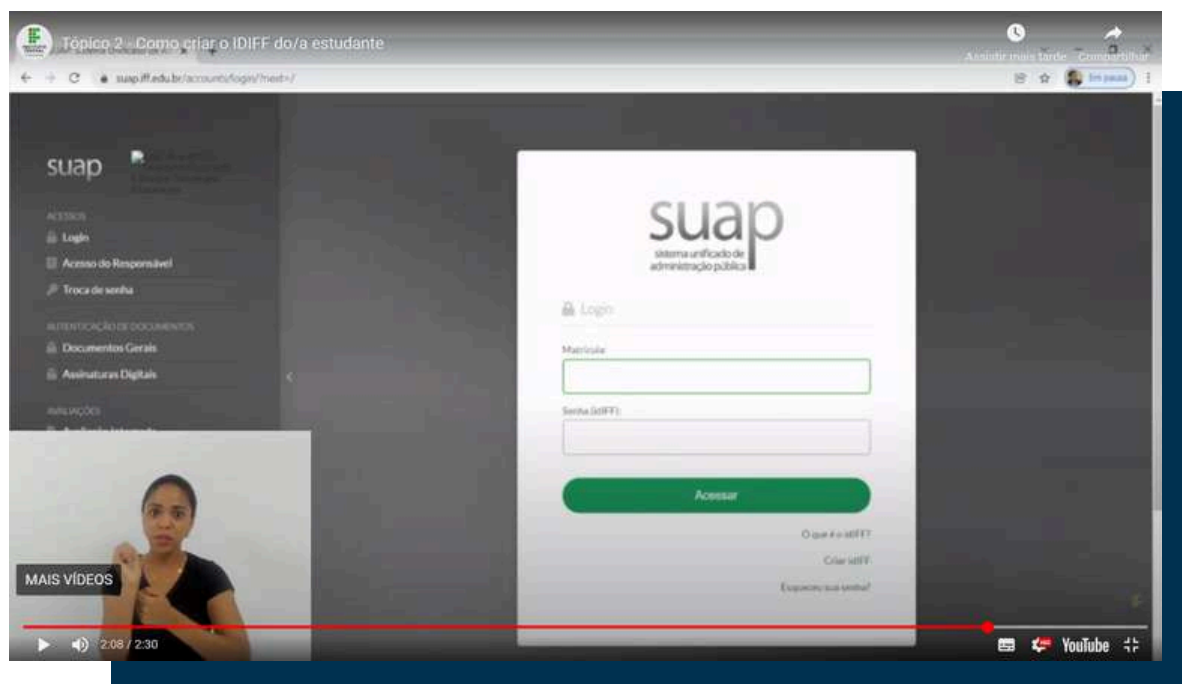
Tópico 2 - Como criar o IDIFF do/a estudante

Assistir mais tarde Compartilhar

suap.iff.edu.br/accounts/login/?next=/

Em pausa

suap

ACESSOS

Login

Acesso do Responsável

Troca de senha

AUTENTICAÇÃO DE DOCUMENTOS

Documentos Gerais

Assinaturas Digitais

AVALIAÇÕES

suap
sistema unificado de administração pública

Login

Matrícula

Senha (idIFF):

Acessar

O que é o idIFF?

Criar idIFF

Esqueceu sua senha?

MAIS VÍDEOS

2:08 / 2:30

YouTube